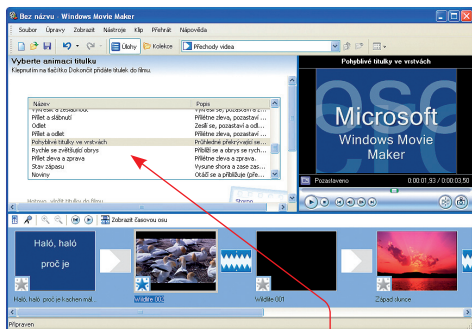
Bez názvu - Windows Movie Maker

Soubor Úpravy Zobrazit Nástroje Klip Přehrát Nápověda

Úlohy Kolekce Přechody videa

Vyberte animaci titulku

Klepnutím na tlačítko Dokončit přidáte titulek do filmu.

| Název | Popis |
|---|---|
| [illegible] | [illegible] |
| Přilet a slábnutí | Přilétne zleva, pozastaví ... |
| Odlet | Zesílí se, pozastaví a od... |
| Přilet a odlet | Přilétne zleva, pozastaví ... |
| Pohyblivé titulky ve vrstvách | Průhledné překrývající se ... |
| Rychle se zvětšující obrys | Přiblíží se a obrys se rych... |
| Přilet zleva a zprava | Přilétne zleva a zprava |
| Stav zápasu | Vysune shora a zase zas... |
| Noviny | Otáčí se a přibližuje (jak ... |

Hotovo, vložit titulek do filmu

Storno

Pohyblivé titulky ve vrstvách

Microsoft
Windows Movie
Maker

Pozastaveno

0:00:01.93 / 0:00:03.50

Zobrazit časovou osu

Haló, haló
proč je

Haló, haló proč je k sehen mal...

Wildlife 001

Wildlife 001

Západ slunce

Připraven